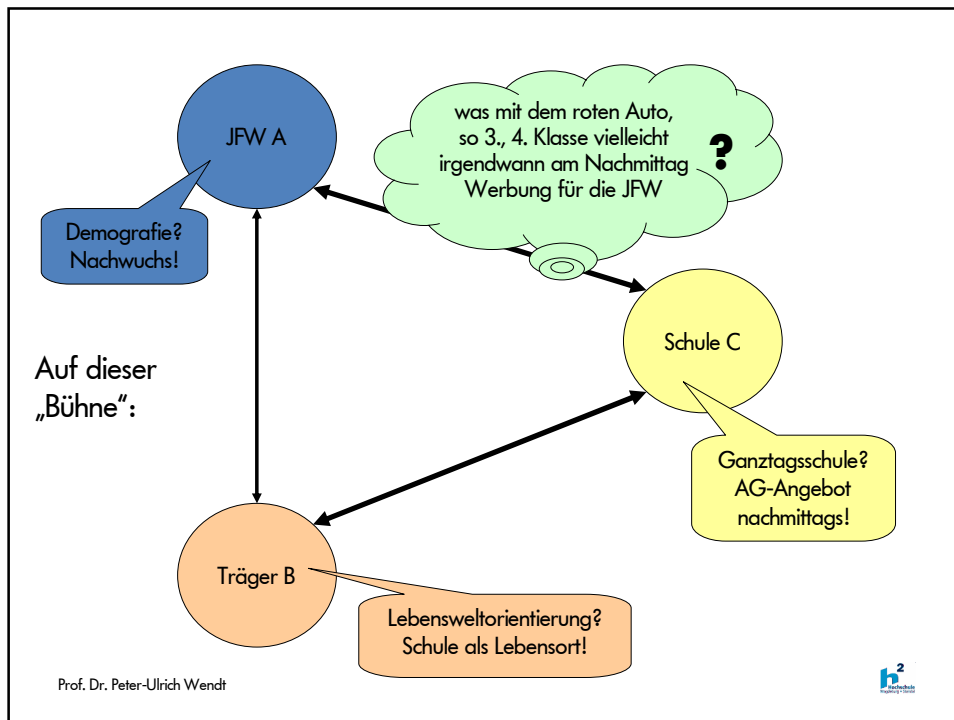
JFW A

was mit dem roten Auto, so 3., 4. Klasse vielleicht irgendwann am Nachmittag Werbung für die JFW

?

Demografie? Nachwuchs!

Schule C

Auf dieser „Bühne“:

Ganztagsschule? AG-Angebot nachmittags!

Träger B

Lebensweltorientierung? Schule als Lebensort!

Prof. Dr. Peter-Ulrich Wendt

$h^2$ Hochschule Magdeburg • Stendal